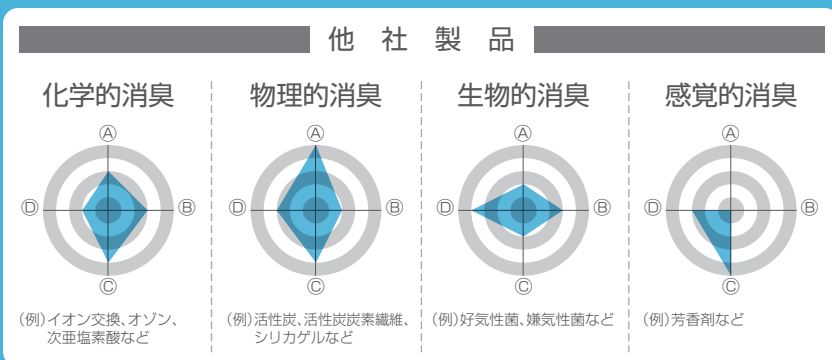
他 社 製 品

化学的消臭

Ⓐ Ⓑ Ⓒ Ⓓ

(例)イオン交換、オゾン、次亜塩素酸など

物理的消臭

Ⓐ Ⓑ Ⓒ Ⓓ

(例)活性炭、活性炭炭素繊維、シリカゲルなど

生物的消臭

Ⓐ Ⓑ Ⓒ Ⓓ

(例)好気性菌、嫌気性菌など

感覚的消臭

Ⓐ Ⓑ Ⓒ Ⓓ

(例)芳香剤など